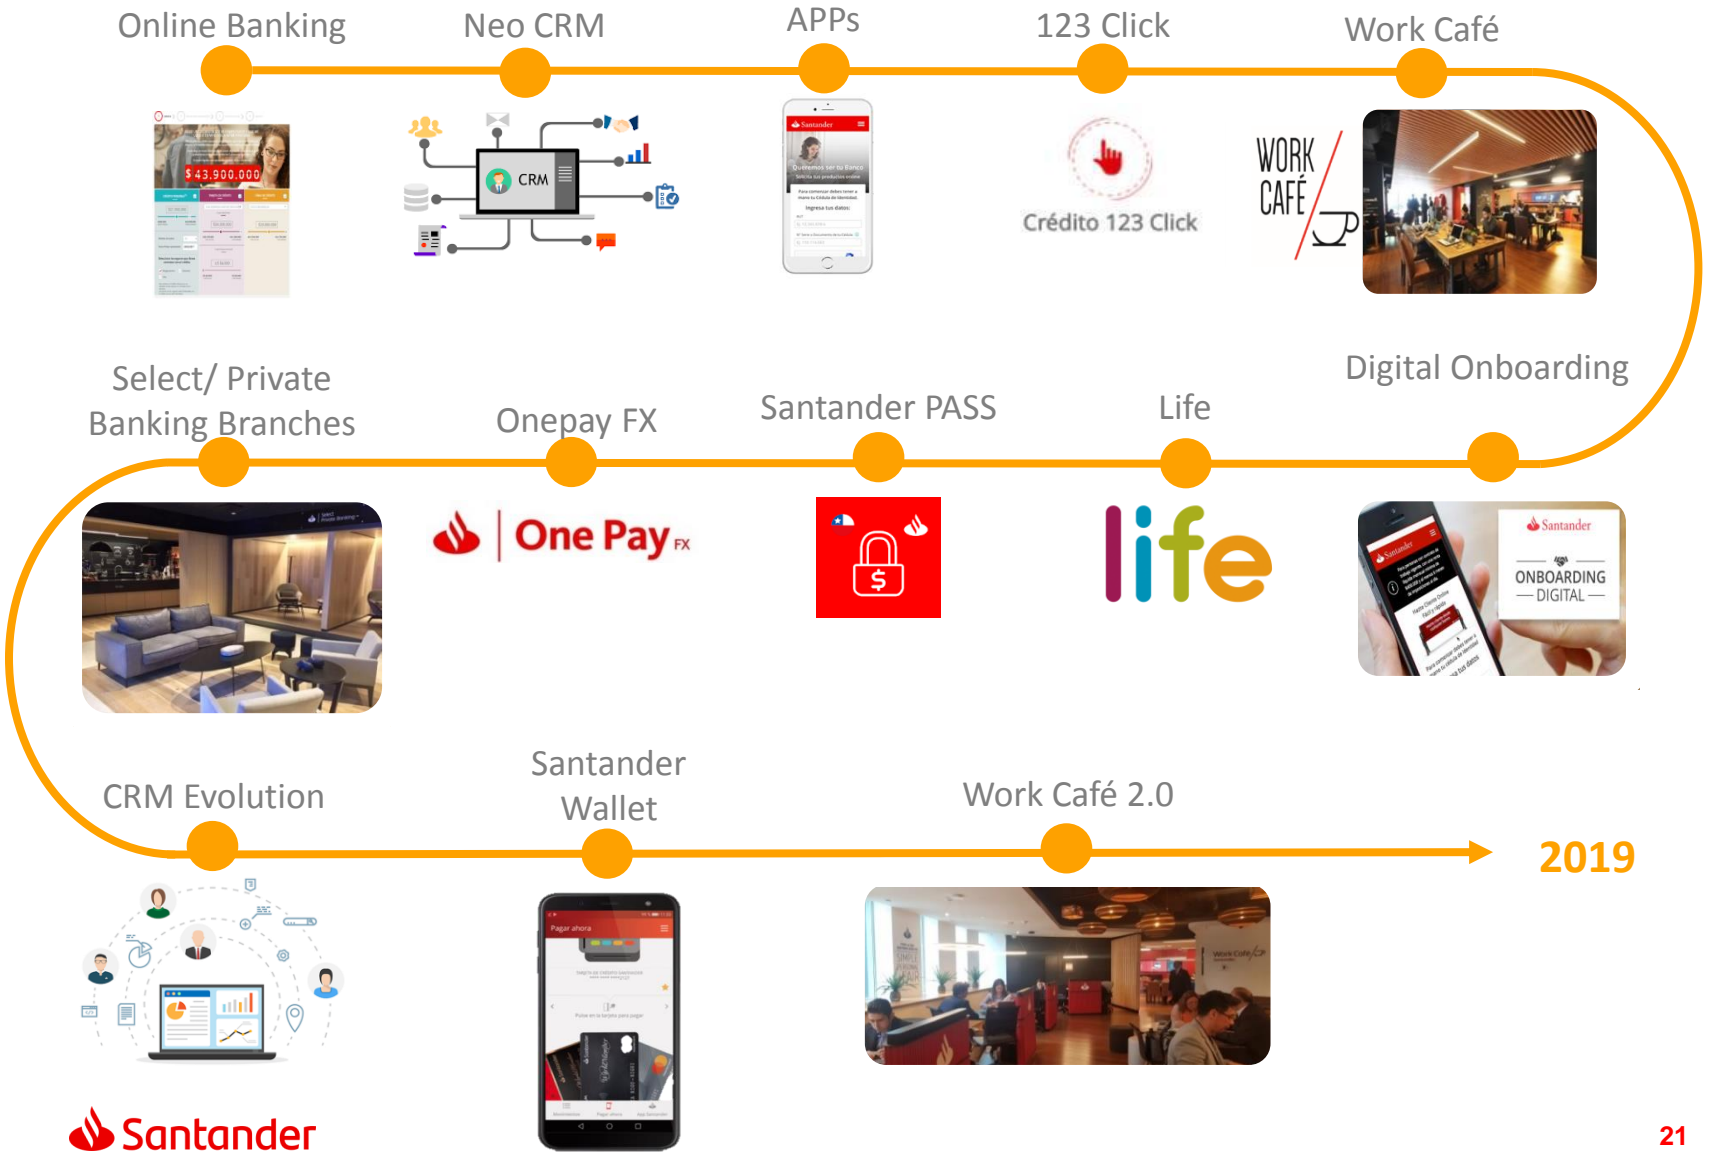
Online Banking

Neo CRM

APPs

123 Click

Work Café

$ 43.900.000

CRM

Santander

Crédito 123 Click

WORK CAFÉ

Select/ Private Banking Branches

Onepay FX

Santander PASS

Life

Digital Onboarding

One Pay FX

$

life

Santander

ONBOARDING DIGITAL

CRM Evolution

Santander Wallet

Work Café 2.0

2019

Pagar ahora

Santander

21